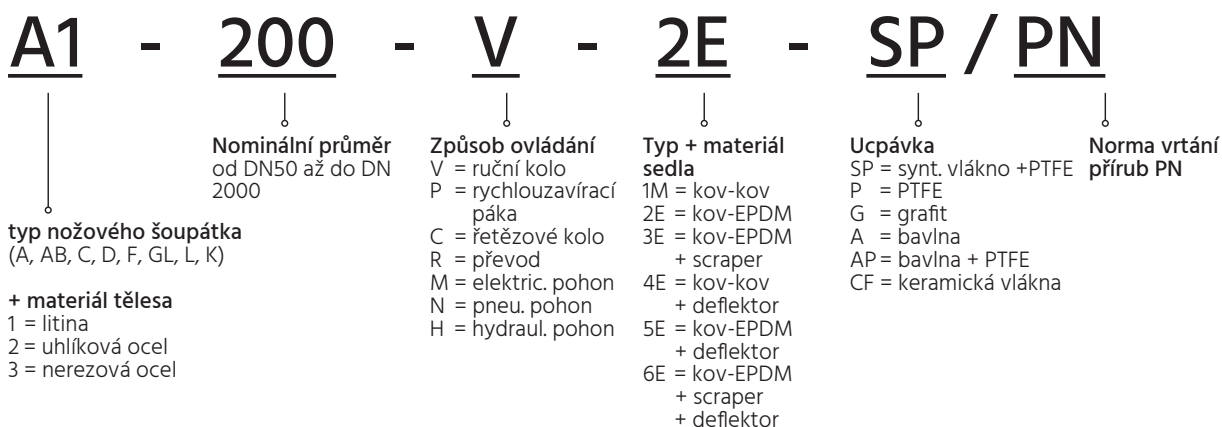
A1 - 200 - V - 2E - SP / PN

Nominální průměr
od DN50 až do DN 2000

Způsob ovládání
V = ruční kolo
P = rychlouzavírací páka
C = řetězové kolo
R = převod
M = elektric. pohon
N = pneu. pohon
H = hydraul. pohon

Typ + materiál sedla
1M = kov-kov
2E = kov-EPDM
3E = kov-EPDM + scraper
4E = kov-kov + deflektor
5E = kov-EPDM + deflektor
6E = kov-EPDM + scraper + deflektor

Ucpávka
SP = synt. vlákno +PTFE
P = PTFE
G = grafit
A = bavlna
AP = bavlna + PTFE
CF = keramická vlákna

Norma vrtání přírub PN

typ nožového šoupátka
(A, AB, C, D, F, GL, L, K)

+ materiál tělesa
1 = litina
2 = uhlíková ocel
3 = nerezová ocel